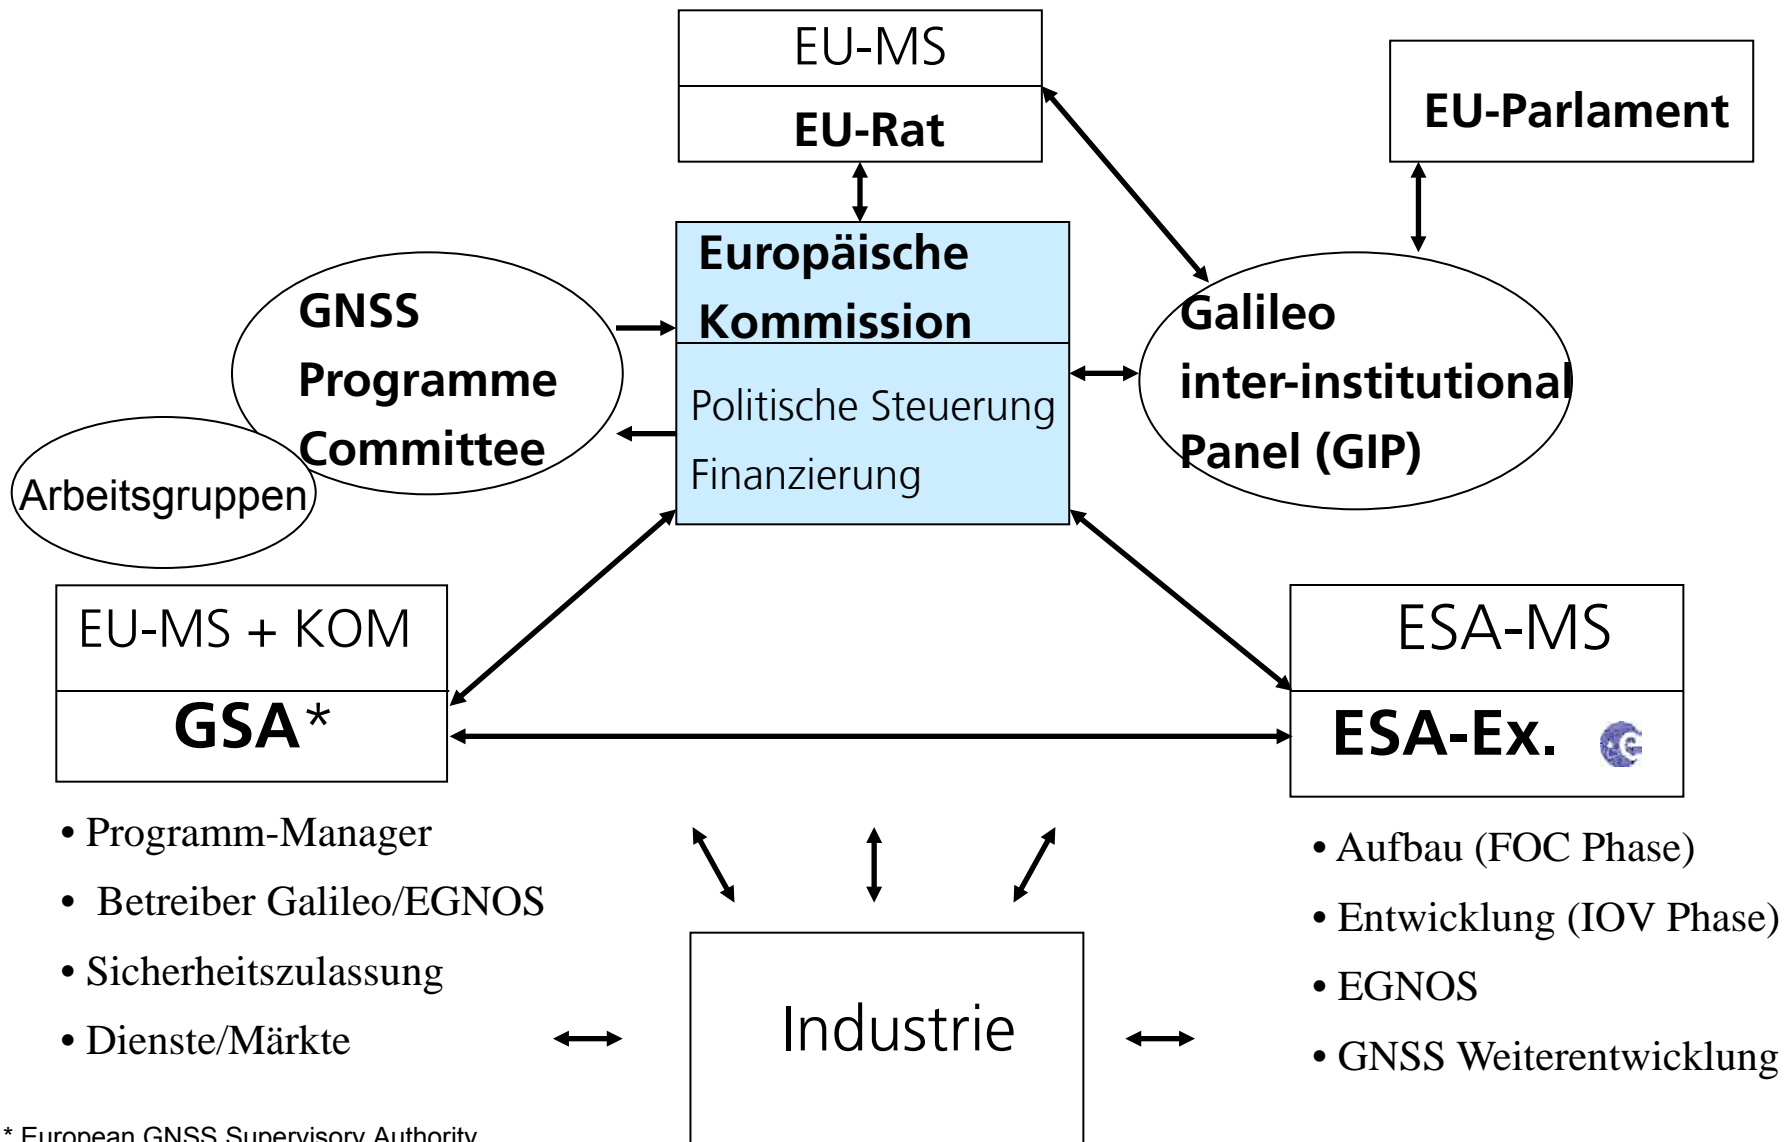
EU-MS

EU-Rat

EU-Parlament

Europäische Kommission

Politische Steuerung

Finanzierung

GNSS Programme Committee

Arbeitsgruppen

Galileo inter-institutional Panel (GIP)

EU-MS + KOM

GSA*

ESA-MS

ESA-Ex.

• Programm-Manager
• Betreiber Galileo/EGNOS
• Sicherheitszulassung
• Dienste/Märkte

Industrie

• Aufbau (FOC Phase)
• Entwicklung (IOV Phase)
• EGNOS
• GNSS Weiterentwicklung

* European GNSS Supervisory Authority